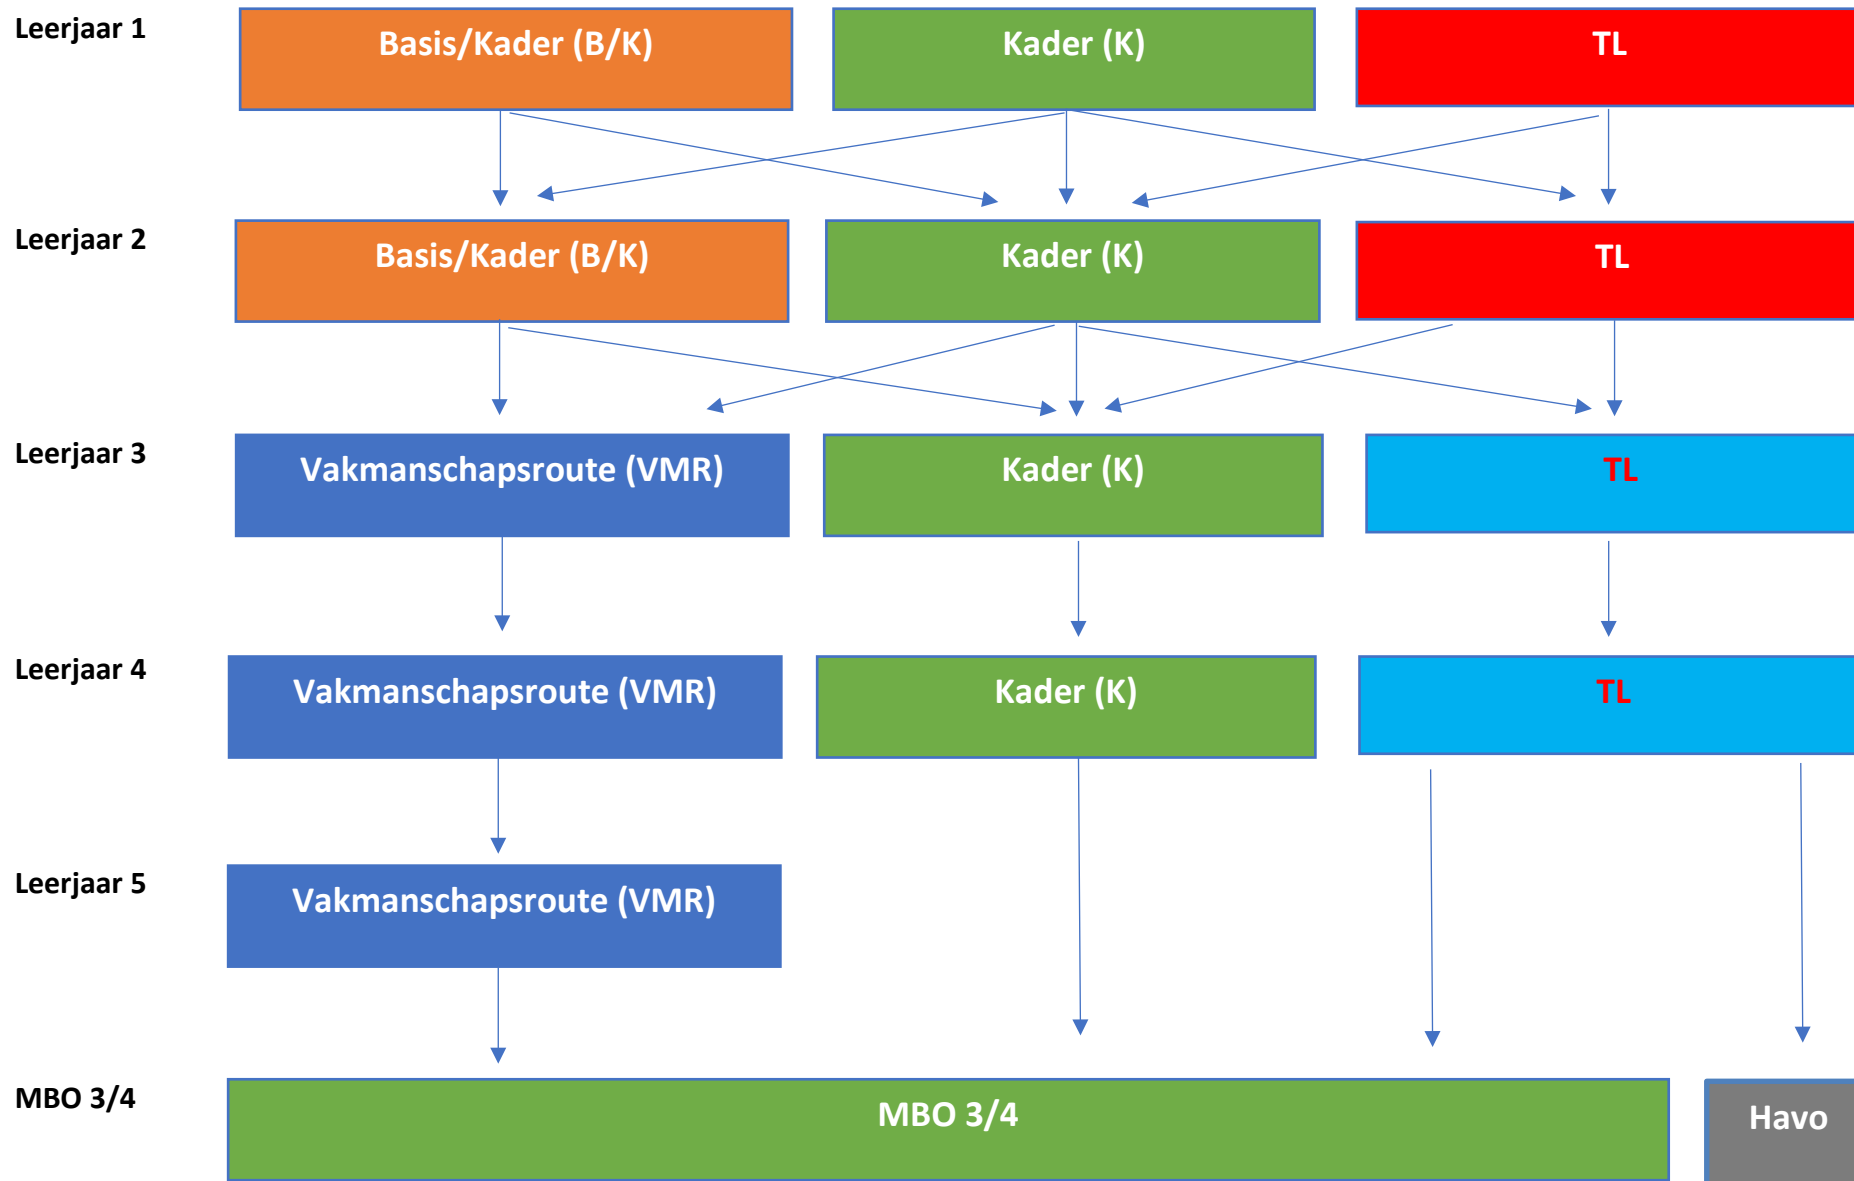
Leerjaar 1
Basis/Kader (B/K)
Kader (K)
TL

Leerjaar 2
Basis/Kader (B/K)
Kader (K)
TL

Leerjaar 3
Vakmanschapsroute (VMR)
Kader (K)
TL

Leerjaar 4
Vakmanschapsroute (VMR)
Kader (K)
TL

Leerjaar 5
Vakmanschapsroute (VMR)

MBO 3/4
MBO 3/4
Havo